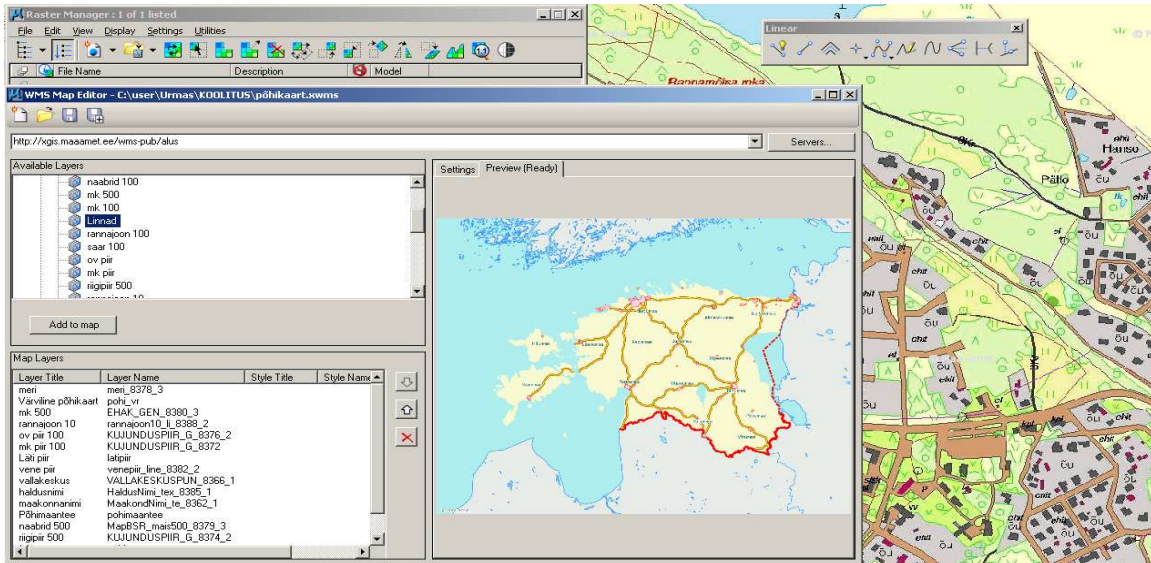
Raster Manager : 1 of 1 listed

File Edit View Display Settings Utilities

File Name Description Model

Linear

Rannamõisa mk

WMS Map Editor - C:\user\Urmas\KOOLITUS\põhikaart.xwms

http://xgis.maaamet.ee/wms-pub/alus

Servers...

Available Layers

naabrid 100
mk 500
mk 100
Linnad
rannajoon 100
saar 100
ov piir
mk piir
riigipiir 500

Add to map

Settings Preview (Ready)

Map Layers

| Layer Title | Layer Name | Style Title | Style Name |
|---|---|---|---|
| meri | meri_8378_3 | | |
| Värviline põhikaart | pohi_vr | | |
| mk 500 | EHAK_GEN_8380_3 | | |
| rannajoon 10 | rannajoon10_li_8388_2 | | |
| ov piir 100 | KUJUNDUSPIIR_G_8376_2 | | |
| mk piir 100 | KUJUNDUSPIIR_G_8372 | | |
| Läti piir | latipiir | | |
| vene piir | venepiir_line_8382_2 | | |
| vallakeskus | VALLAKESKUSPUN_8366_1 | | |
| haldusnimi | HaldusNimi_tex_8385_1 | | |
| maakonnanimi | MaakondNimi_te_8362_1 | | |
| Põhimaantee | pohimaantee | | |
| naabrid 500 | MapBSR_mais500_8379_3 | | |
| riigipiir 500 | KUJUNDUSPIIR_G_8374_2 | | |

Hanso
Pällo
õu
elu
ehit
õu
ehit
õu
õu
ehit
õu
õu
ehit
õu
õu
ehit
õu
õu
ehit
õu
õu
õu
ehit
õu
ehit
õu
õu